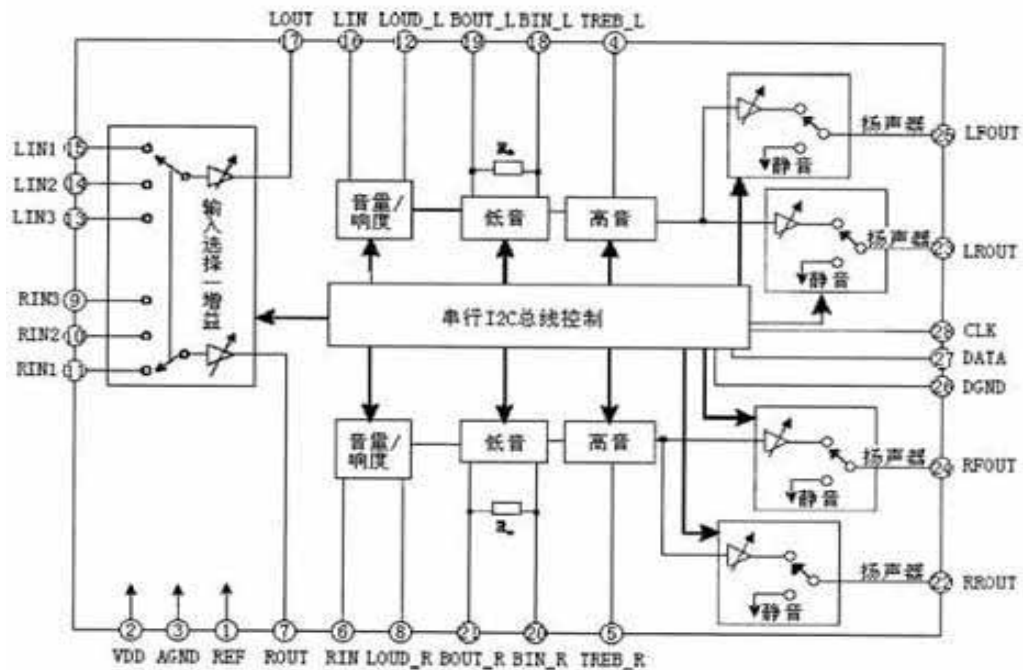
LOUT LIN LOUD_L BOUT_L BIN_L TREB_L
17 16 12 19 18 4

LIN1 15
LIN2 14
LIN3 13
RIN3 9
RIN2 10
RIN1 11

输入选择—增益

$R_B$

音量/响度
低音
高音

扬声器
静音
25 LFOUT

扬声器
静音
23 LROUT

串行I2C总线控制

28 CLK
27 DATA
26 DGND

音量/响度
低音
高音

$R_B$

扬声器
静音
24 RFOUT

扬声器
静音
22 RROUT

2 3 1 7 6 8 21 20 5
VDD AGND REF ROUT RIN LOUD_R BOUT_R BIN_R TREB_R